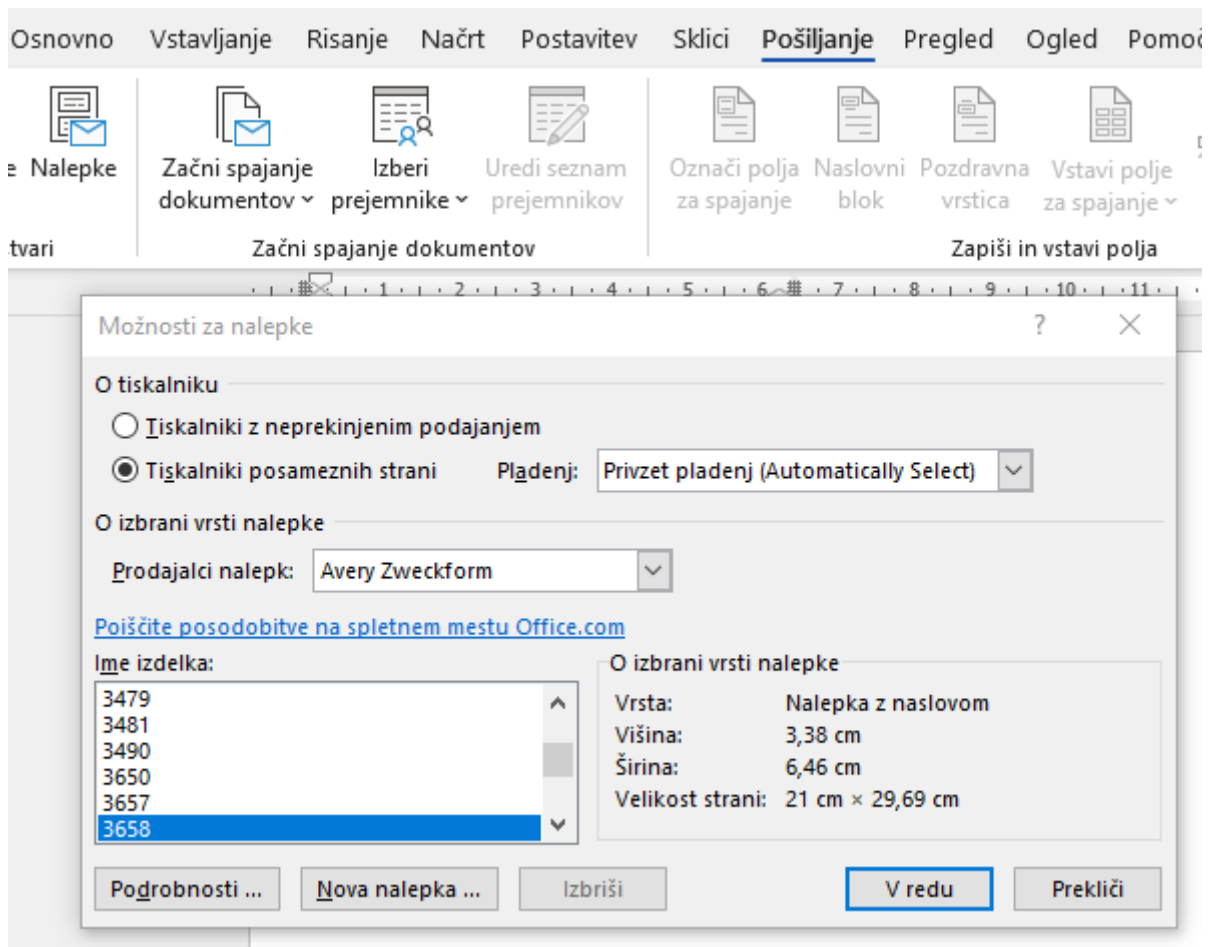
Osnovno Vstavljanje Risanje Načrt Postavitev Sklici Pošiljanje Pregled Ogled Pomoč

e Nalepke
Začni spajanje dokumentov
Izberi prejemnike
Uredi seznam prejemnikov
Označi polja za spajanje
Naslovni blok
Pozdravna vrstica
Vstavi polje za spajanje

tvari
Začni spajanje dokumentov
Zapiši in vstavi polja

1 2 3 4 5 6 7 8 9 10 11

Možnosti za nalepke ? X

O tiskalniku
Tiskalniki z neprekinjenim podajanjem
Tiskalniki posameznih strani Pladenj: Privzet pladenj (Automatically Select)

O izbrani vrsti nalepke
Prodajalci nalepk: Avery Zweckform

Poiščite posodobitve na spletnem mestu Office.com

Ime izdelka:
3479
3481
3490
3650
3657
3658

O izbrani vrsti nalepke
Vrsta: Nalepka z naslovom
Višina: 3,38 cm
Širina: 6,46 cm
Velikost strani: 21 cm × 29,69 cm

Podrobnosti ... Nova nalepka ... Izbriši V redu Prekliči